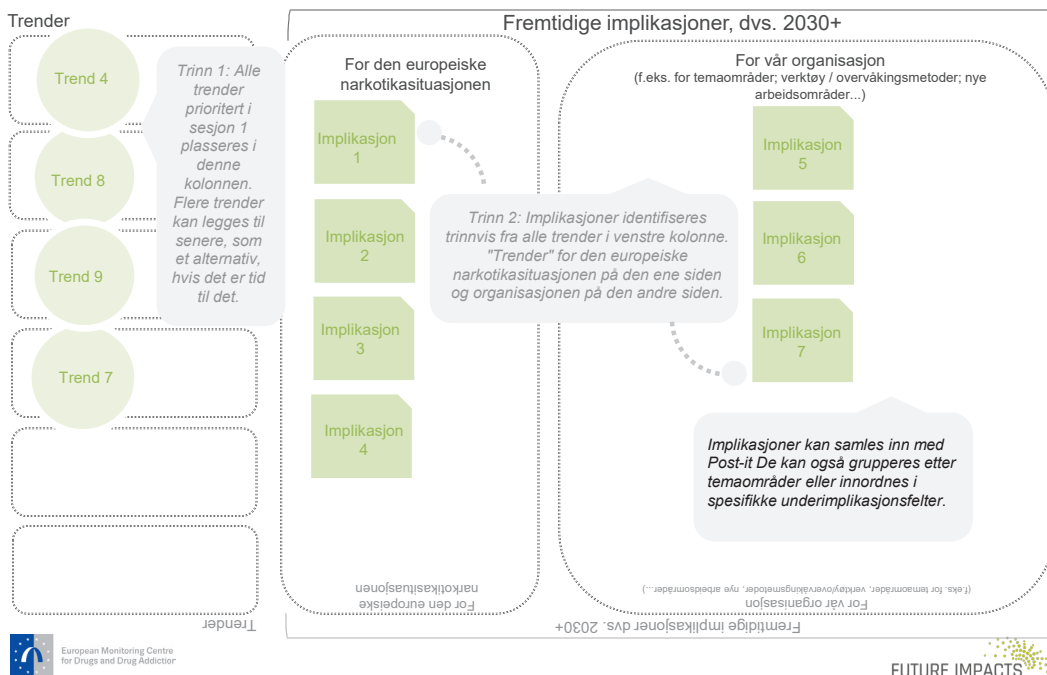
Trender

Fremtidige implikasjoner, dvs. 2030+

Trend 4

Trend 8

Trend 9

Trend 7

Trinn 1: Alle trender prioritert i sesjon 1 plasseres i denne kolonnen. Flere trender kan legges til senere, som et alternativ, hvis det er tid til det.

For den europeiske narkotikasituasjonen

Implikasjon 1

Implikasjon 2

Implikasjon 3

Implikasjon 4

For vår organisasjon
(f.eks. for temaområder; verktøy / overvåkingsmetoder; nye arbeidsområder...)

Implikasjon 5

Implikasjon 6

Implikasjon 7

Trinn 2: Implikasjoner identifiseres trinnvis fra alle trender i venstre kolonne. "Trender" for den europeiske narkotikasituasjonen på den ene siden og organisasjonen på den andre siden.

Implikasjoner kan samles inn med Post-it De kan også grupperes etter temaområder eller innordnes i spesifikke underimplikasjonsfelter.

For den europeiske narkotikasituasjonen

For vår organisasjon
(f.eks. for temaområder, verktøy/overvåkingsmetoder, nye arbeidsområder...)

Trender

Fremtidige implikasjoner dvs. 2030+

European Monitoring Centre for Drugs and Drug Addiction

FUTURE IMPACTS